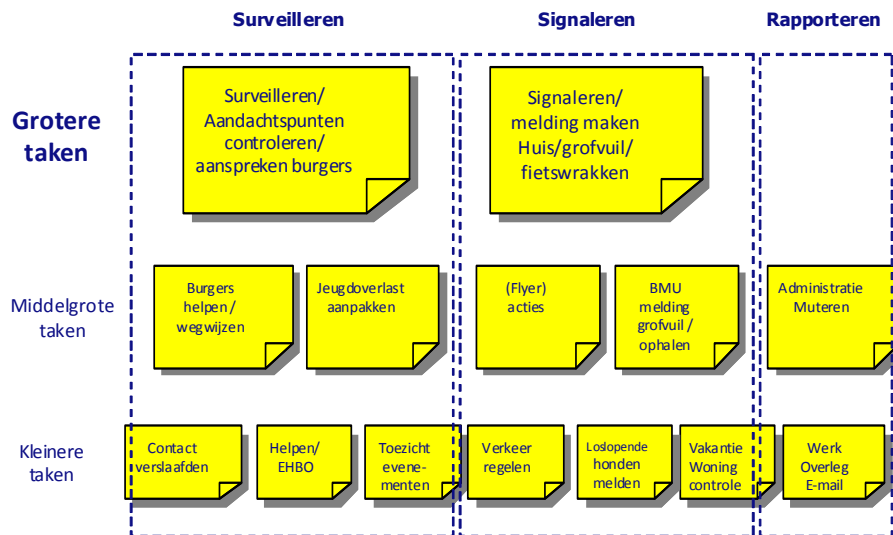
Surveilleren

Signaleren

Rapporteren

Grotere taken

Surveilleren/ Aandachtspunten controleren/ aanspreken burgers

Signaleren/ melding maken Huis/grofvuil/ fietswrakken

Middelgrote taken

Burgers helpen / wegwijzen

Jeugdoverlast aanpakken

(Flyer) acties

BMU melding grofvuil / ophalen

Administratie Muteren

Kleinere taken

Contact verslaafden

Helpen/ EHBO

Toezicht evenementen

Verkeer regelen

Loslopende honden melden

Vakantie Woning controle

Werk Overleg E-mail